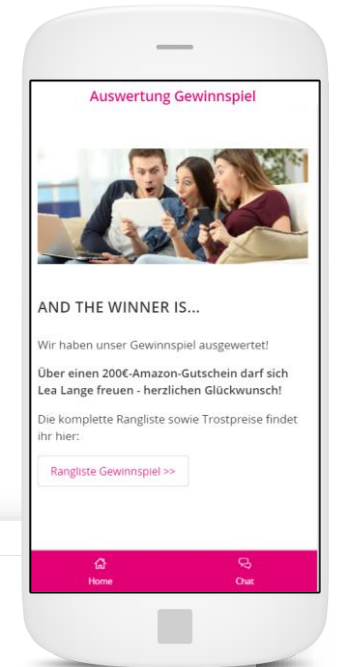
Auswertung Gewinnspiel

AND THE WINNER IS...

Wir haben unser Gewinnspiel ausgewertet!

Über einen 200€-Amazon-Gutschein darf sich Lea Lange freuen - herzlichen Glückwunsch!

Die komplette Rangliste sowie Trostpreise findet ihr hier:

Rangliste Gewinnspiel >>

Home

Chat